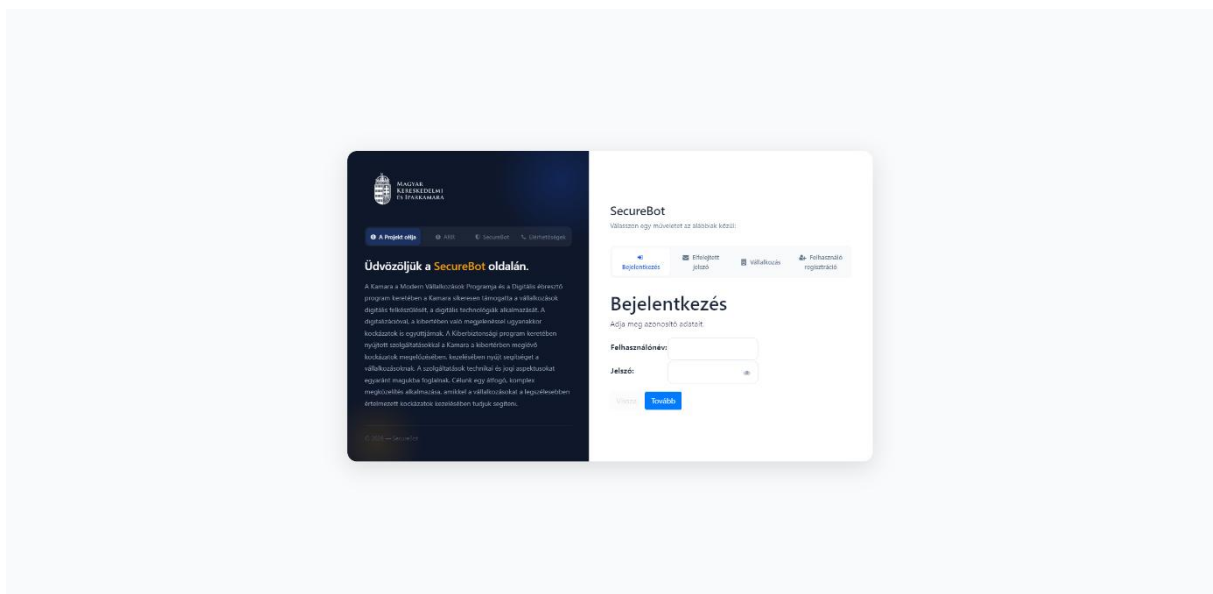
MAGYAR KERESKEDELMI ÉS IPARKAMARA

A Projekt célja  ABK  SecureBot  Elérhetőségek

Üdvözöljük a SecureBot oldalán.

A Kamara a Modern Vállalkozások Programja és a Digitális ökoszisztéma program keretében a Kamara sikeresen támogatta a vállalkozások digitális felkészülését, a digitális technológiák alkalmazását. A digitalizációval, a kibertérben való megjelenéssel ugyanakkor kockázatok is együttjárnak. A Kiberbiztonsági program keretében nyújtott szolgáltatásokkal a Kamara a kibertérben megjelenő kockázatok megelőzésében, kezelésében nyújt segítséget a vállalkozásoknak. A szolgáltatások technikai és jogi aspektusokat egyaránt magukba foglalnak. Célunk egy átfogó, komplex megközelítés alkalmazása, amellyel a vállalkozásokat a legszélesebben értelmezett kockázatok kezelésében tudjuk segíteni.

© 2024 — SecureBot

SecureBot
Válasszon egy műveletet az alábbiak közül:

Bejelentkezés  Elfelejtett jelszó  Vállalkozás  Felhasználó regisztráció

Bejelentkezés
Adja meg azonosító adatait

Felhasználónév:
Jelszó:

Vissza  Tovább